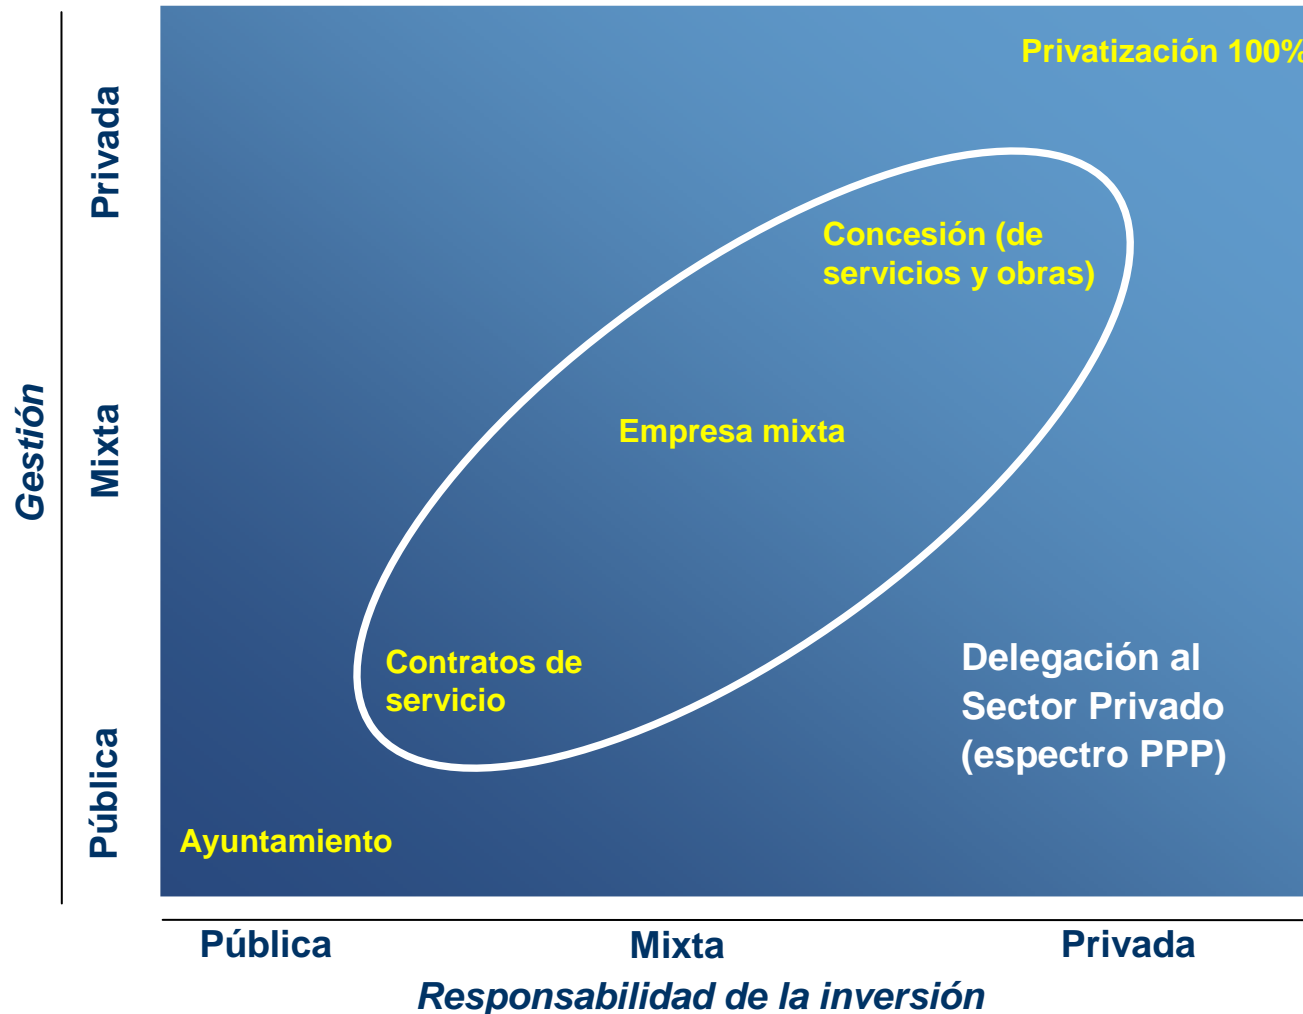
Gestión

Privada

Mixta

Pública

Privatización 100%

Concesión (de servicios y obras)

Empresa mixta

Contratos de servicio

Delegación al Sector Privado (espectro PPP)

Ayuntamiento

Pública

Mixta

Privada

Responsabilidad de la inversión